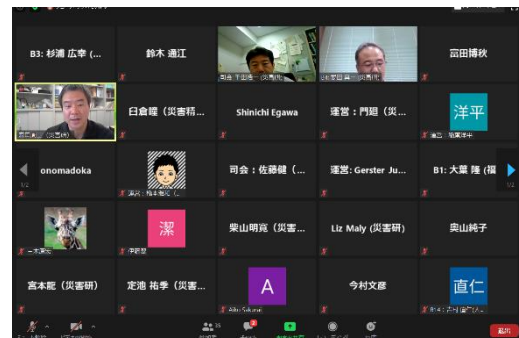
B3: 杉浦 広幸 (...

鈴木 通江

園田博秋

臼倉暖 (災害精...

Shinichi Egawa

運営：門廻 (災...

洋平

onomadoka

司会：佐藤健 (...

運営: Gerster Ju...

B1: 大菜 隆 (福

潔

柴山明寛 (災害...

Liz Maly (災害研)

奥山純子

宮本舵 (災害研)

定池 祐季 (災害...

A

今村文彦

直仁

1/2

1/2